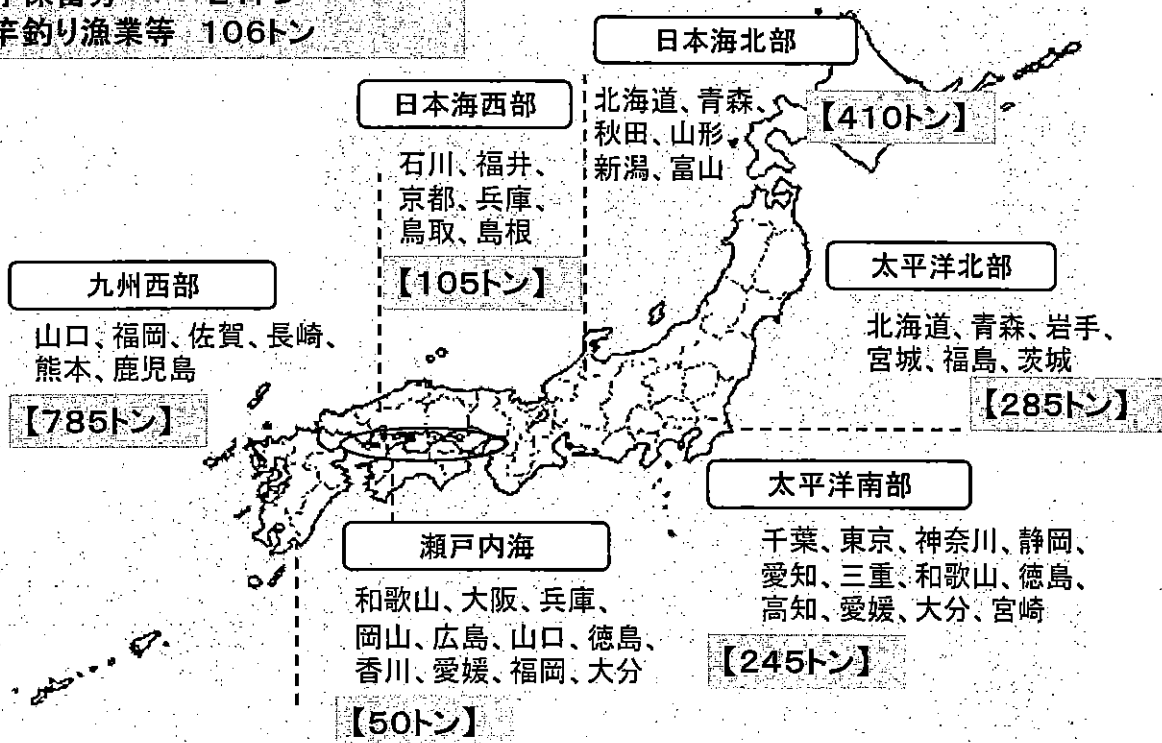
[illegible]保留分 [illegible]トン
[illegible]岸釣り漁業等 106トン

日本海北部
北海道、青森、秋田、山形、新潟、富山
【410トン】

日本海西部
石川、福井、京都、兵庫、鳥取、島根
【105トン】

九州西部
山口、福岡、佐賀、長崎、熊本、鹿児島
【785トン】

太平洋北部
北海道、青森、岩手、宮城、福島、茨城
【285トン】

太平洋南部
千葉、東京、神奈川、静岡、愛知、三重、和歌山、徳島、高知、愛媛、大分、宮崎
【245トン】

瀬戸内海
和歌山、大阪、兵庫、岡山、広島、山口、徳島、香川、愛媛、福岡、大分
【50トン】